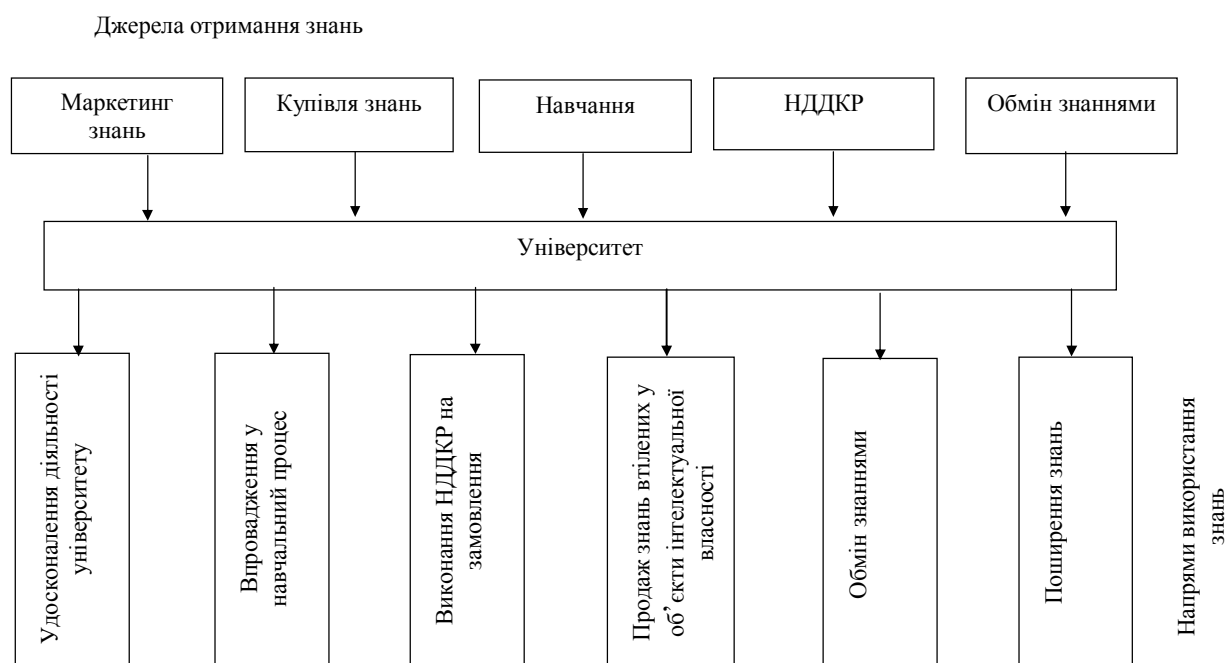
Джерела отримання знань

Маркетинг знань

Купівля знань

Навчання

НДДКР

Обмін знаннями

Університет

Удосконалення діяльності університету

Впровадження у навчальний процес

Виконання НДДКР на замовлення

Продаж знань втілених у об'єкти інтелектуальної власності

Обмін знаннями

Поширення знань

Напрями використання знань